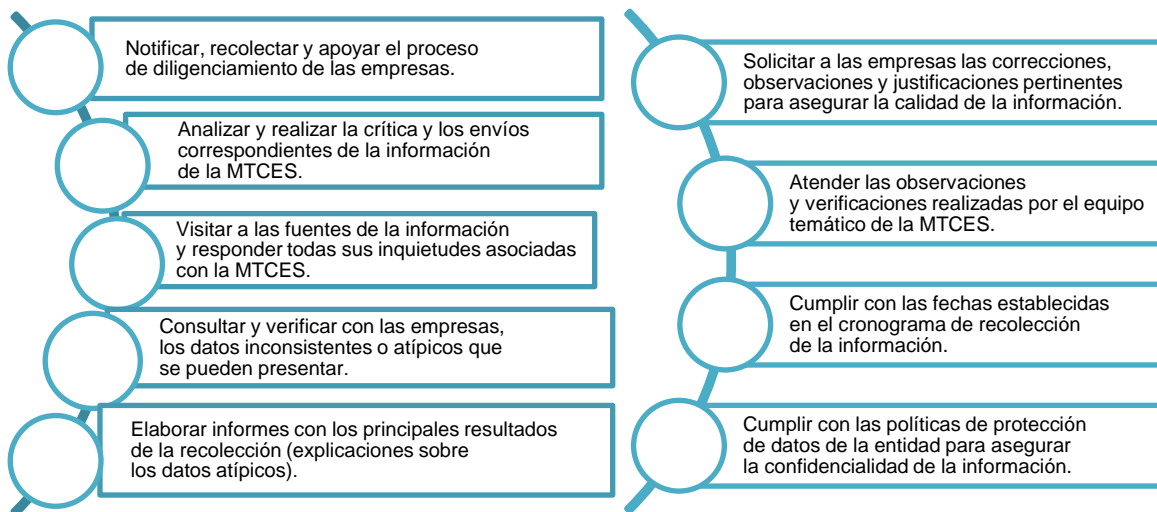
Notificar, recolectar y apoyar el proceso de diligenciamiento de las empresas.

Analizar y realizar la crítica y los envíos correspondientes de la información de la MTCES.

Visitar a las fuentes de la información y responder todas sus inquietudes asociadas con la MTCES.

Consultar y verificar con las empresas, los datos inconsistentes o atípicos que se pueden presentar.

Elaborar informes con los principales resultados de la recolección (explicaciones sobre los datos atípicos).

Solicitar a las empresas las correcciones, observaciones y justificaciones pertinentes para asegurar la calidad de la información.

Atender las observaciones y verificaciones realizadas por el equipo temático de la MTCES.

Cumplir con las fechas establecidas en el cronograma de recolección de la información.

Cumplir con las políticas de protección de datos de la entidad para asegurar la confidencialidad de la información.